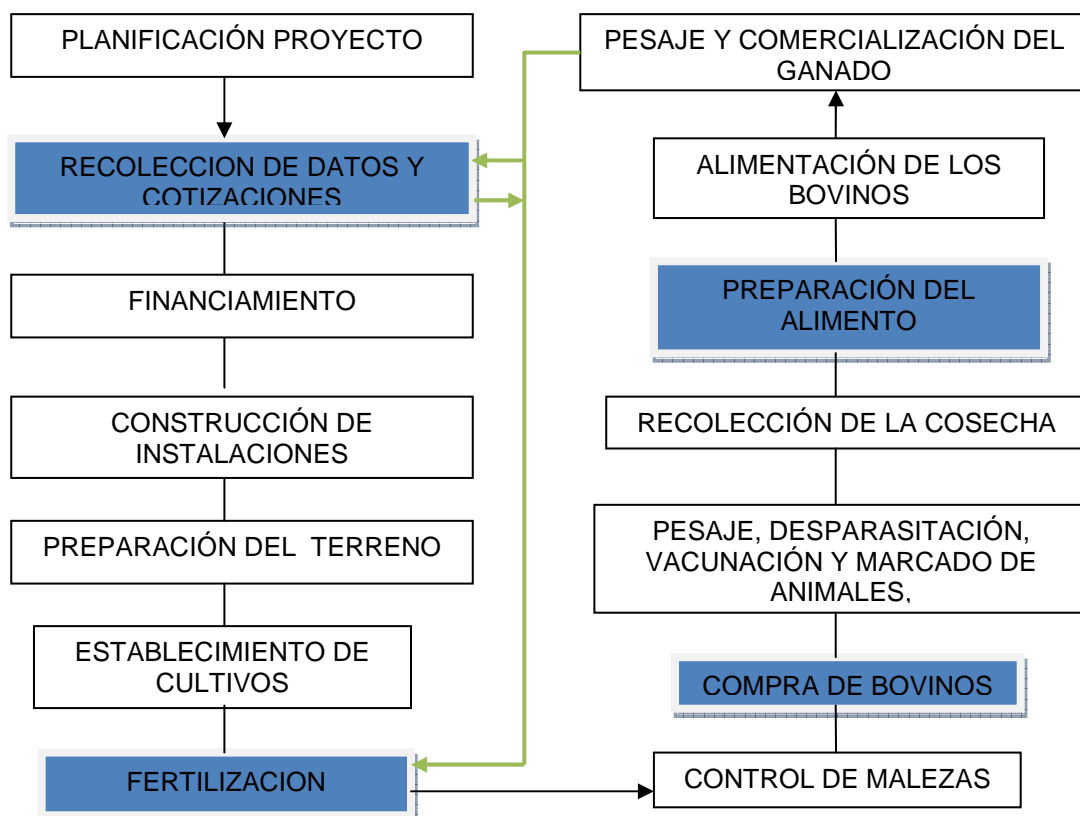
PLANIFICACIÓN PROYECTO

RECOLECCION DE DATOS Y COTIZACIONES

FINANCIAMIENTO

CONSTRUCCIÓN DE INSTALACIONES

PREPARACIÓN DEL TERRENO

ESTABLECIMIENTO DE CULTIVOS

FERTILIZACION

CONTROL DE MALEZAS

COMPRA DE BOVINOS

PESAJE, DESPARASITACIÓN, VACUNACIÓN Y MARCADO DE ANIMALES,

RECOLECCIÓN DE LA COSECHA

PREPARACIÓN DEL ALIMENTO

ALIMENTACIÓN DE LOS BOVINOS

PESAJE Y COMERCIALIZACIÓN DEL GANADO